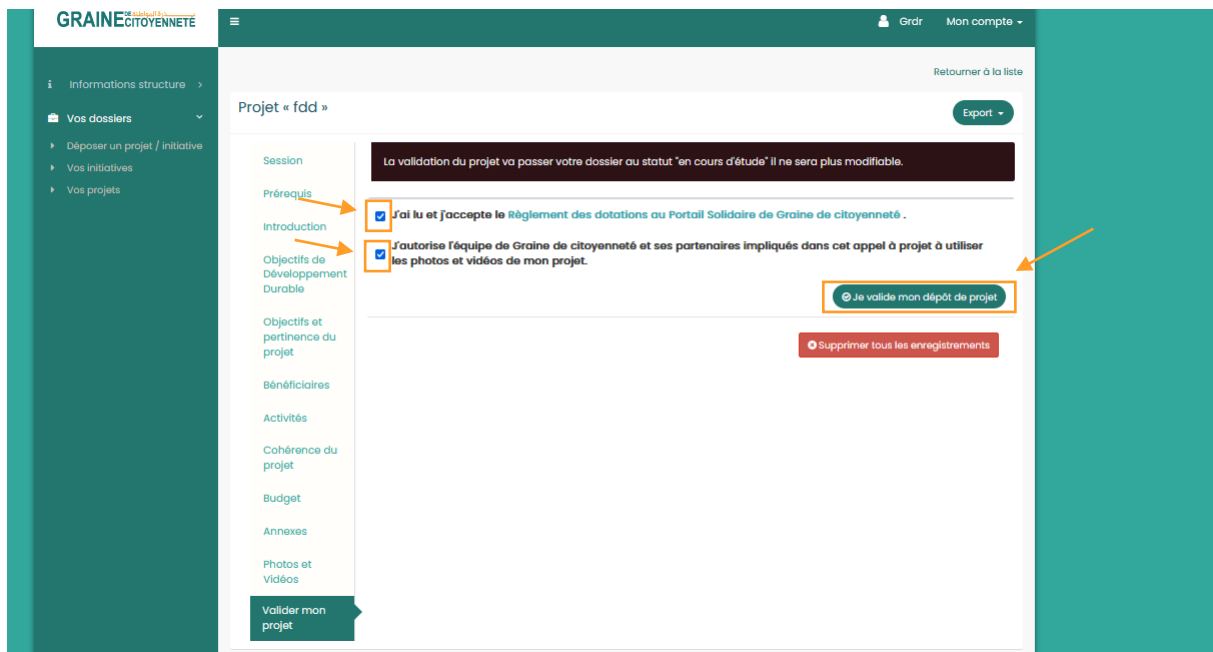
GRAINE DE CITOYENNETÉ

Informations structure

Vos dossiers

Déposer un projet / initiative

Vos initiatives

Vos projets

Grdr

Mon compte

Retourner à la liste

Projet « fdd »

Export

Session

Prérequis

Introduction

Objectifs de Développement Durable

Objectifs et pertinence du projet

Bénéficiaires

Activités

Cohérence du projet

Budget

Annexes

Photos et Vidéos

Valider mon projet

La validation du projet va passer votre dossier au statut "en cours d'étude" il ne sera plus modifiable.

J'ai lu et j'accepte le Règlement des dotations au Portail Solidaire de Graine de citoyenneté .

J'autorise l'équipe de Graine de citoyenneté et ses partenaires impliqués dans cet appel à projet à utiliser les photos et vidéos de mon projet.

Je valide mon dépôt de projet

Supprimer tous les enregistrements